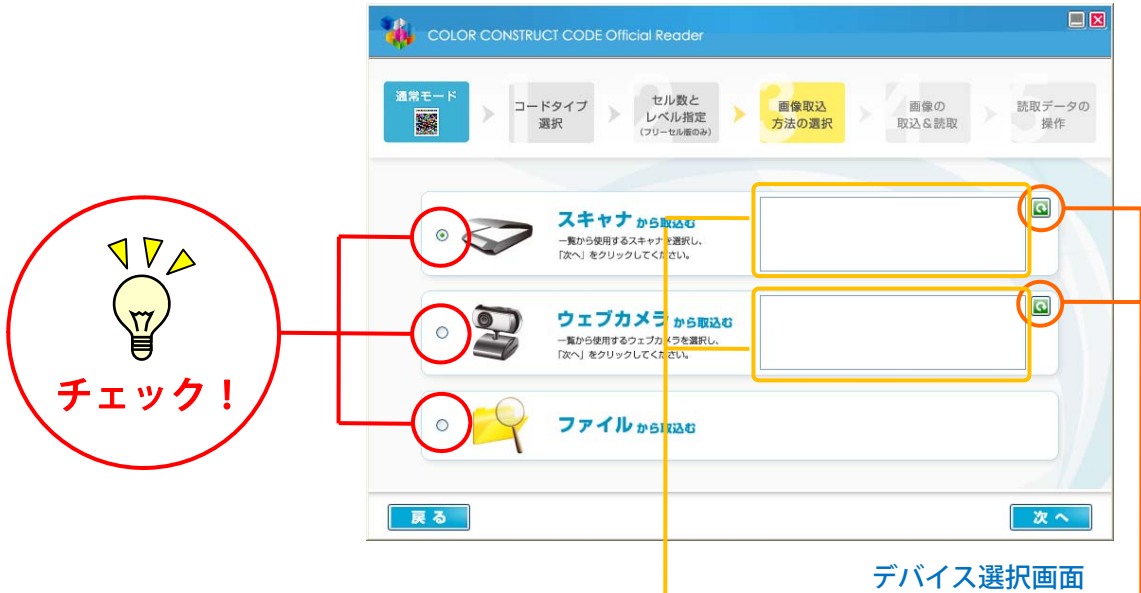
COLOR CONSTRUCT CODE Official Reader

通常モード

1 コードタイプ選択

2 セル数とレベル指定 (フリーセル版のみ)

3 画像取込方法の選択

4 画像の取込&読取

5 読取データの操作

スキャナから取込む
一覧から使用するスキャナを選択し、「次へ」をクリックしてください。

ウェブカメラから取込む
一覧から使用するウェブカメラを選択し、「次へ」をクリックしてください。

ファイルから取込む

戻る

次へ

チェック!

デバイス選択画面